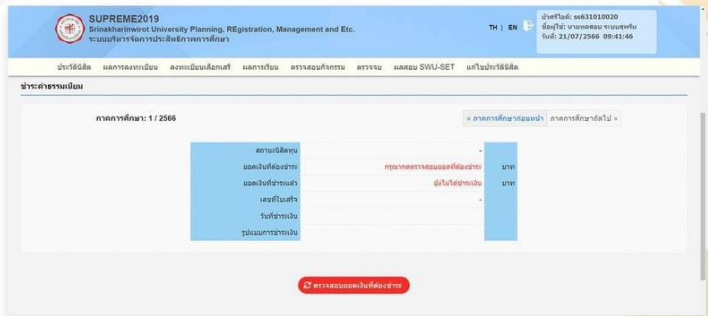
SUPREME2019
Srinakharinwirot University Planning, REgistration, Management and Etc.
ระบบบริหารจัดการประสิทธิภาพการศึกษา

TH | EN

บัญชีผู้ใช้: ss631010020
ชื่อผู้ใช้: นายทดสอบ ระบบศุภรีม
วันที่: 21/07/2566 09:41:46

ประวัตินิสิต | ผลการลงทะเบียน | ลงทะเบียนเลือกเสรี | ผลการเรียน | ตรวจสอบกิจกรรม | ตรวจจบ | ผลสอบ SWU-SET | แก้ไขประวัตินิสิต

ชำระค่าธรรมเนียม

ภาคการศึกษา : 1 / 2566

« ภาคการศึกษาก่อนหน้า | ภาคการศึกษาถัดไป »

| | | |
|---|---|---|
| สถานะนิสิตทุน | - | |
| ยอดเงินที่ต้องชำระ | กรุณากดตรวจสอบยอดที่ต้องชำระ | บาท |
| ยอดเงินที่ชำระแล้ว | ยังไม่ได้ชำระเงิน | บาท |
| เลขที่ใบเสร็จ | - | |
| วันที่ชำระเงิน | | |
| รูปแบบการชำระเงิน | | |

ตรวจสอบยอดเงินที่ต้องชำระ